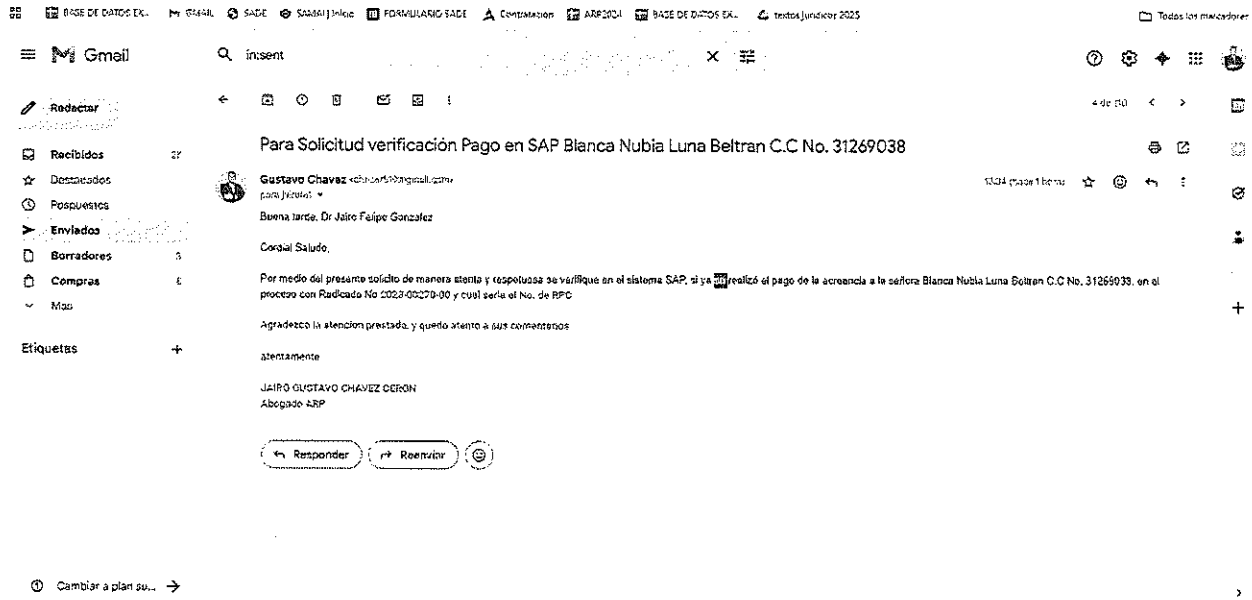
BASE DE DATOS EX... GMAIL SADE SAMAI Jolote FORMULARIO SADE Contratacion ARP2024 BASE DE DATOS EX... textos juridicos 2025 Todos los marcadores

Gmail

in:sent

Redactar

Recibidos 27
Destacados
Pospuestos
Enviados
Borradores 3
Compras 6
Más

Etiquetas +

4 de 150

Para Solicitud verificación Pago en SAP Blanca Nubia Luna Beltran C.C No. 31269038

Gustavo Chavez <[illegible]@gmail.com>
para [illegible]

13:34 (hace 1 hora)

Buena tarde, Dr Jairo Felipe Gonzalez

Cordial Saludo,

Por medio del presente solicito de manera atenta y respetuosa se verifique en el sistema SAP, si ya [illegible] realizó el pago de la acreencia a la señora Blanca Nubia Luna Beltran C.C No. 31269038, en el proceso con Radicado No 2023-00270-00 y cual sería el No. de RPC

Agradezco la atencion prestada, y quedo atento a sus comentarios

atentamente

JAIRO GUSTAVO CHAVEZ CERON
Abogado ARP

Responder Reenviar

Cambiar a plan su...